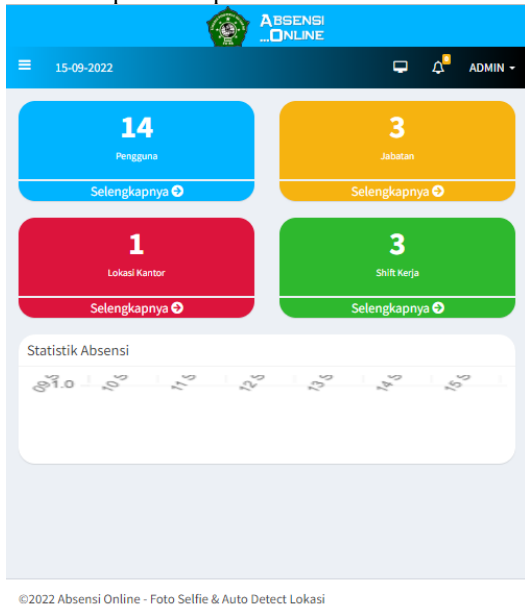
ABSENSI ...ONLINE

15-09-2022

ADMIN

14
Pengguna
Selengkapnya

3
Jabatan
Selengkapnya

1
Lokasi Kantor
Selengkapnya

3
Shift Kerja
Selengkapnya

Statistik Absensi

1.0

09.5 10.5 11.5 12.5 13.5 14.5 15.5

©2022 Absensi Online - Foto Selfie & Auto Detect Lokasi